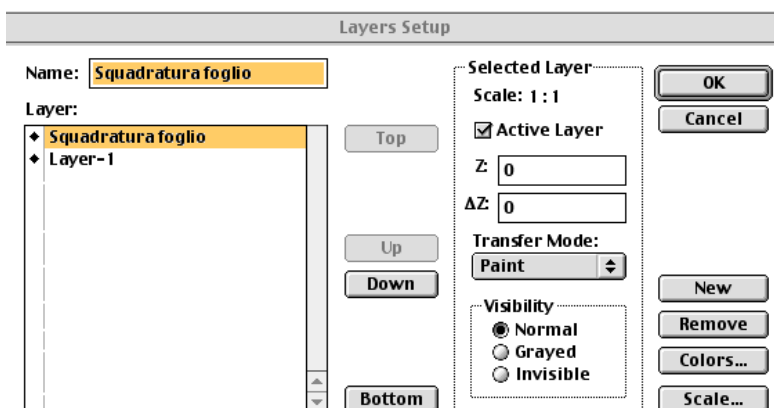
Layers Setup

Name: Squadratura foglio

Layer:

◆ Squadratura foglio
◆ Layer-1

Top

Up

Down

Bottom

Selected Layer

Scale: 1 : 1

☑ Active Layer

Z: 0

ΔZ: 0

Transfer Mode:

Paint

Visibility

◉ Normal
○ Grayed
○ Invisible

OK

Cancel

New

Remove

Colors...

Scale...